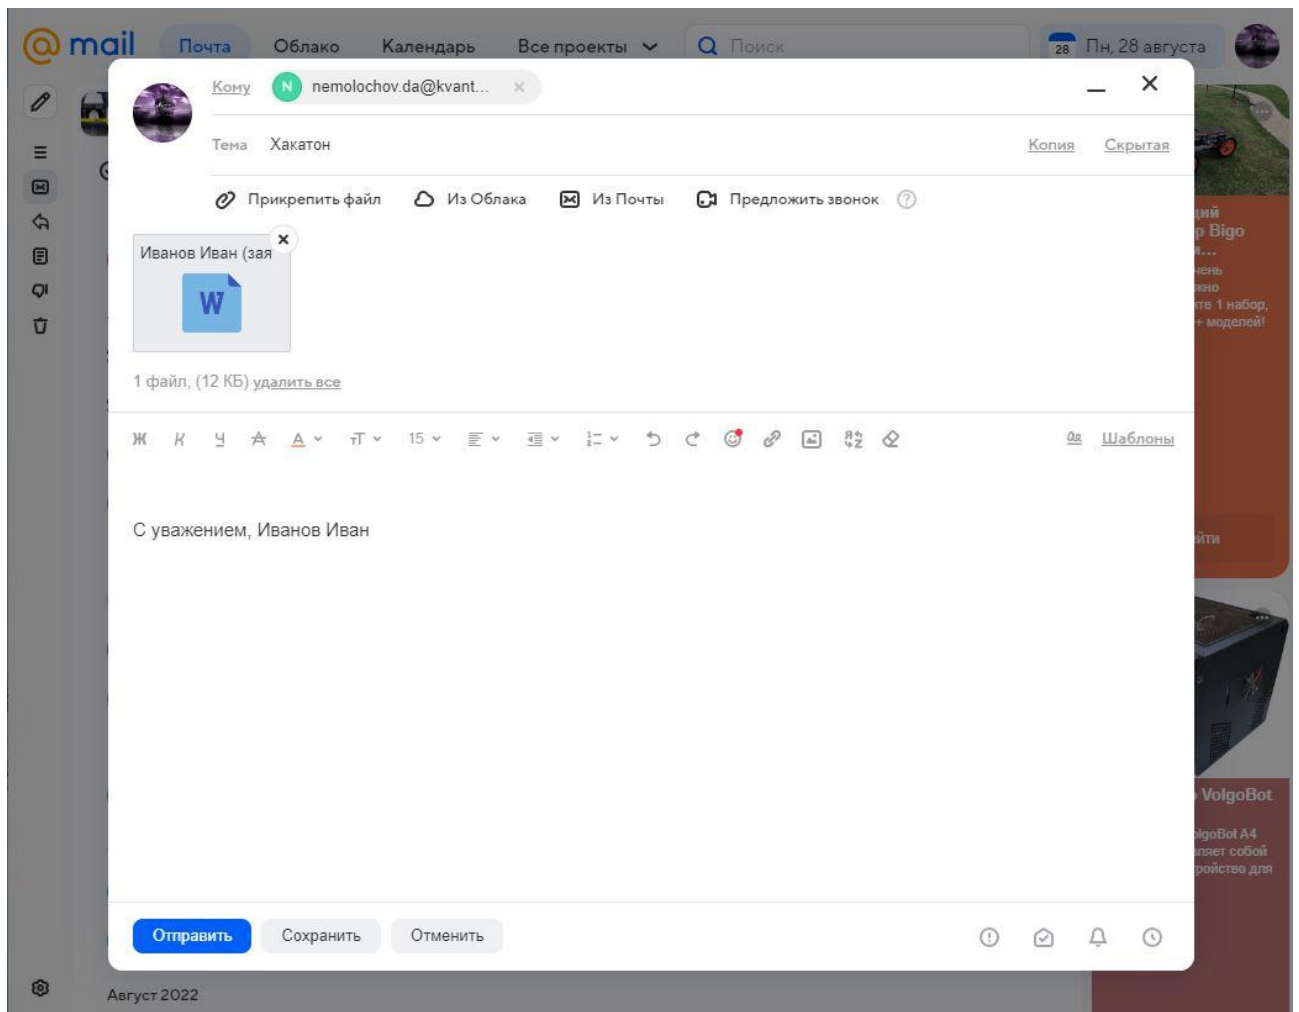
@mail Почта Облако Календарь Все проекты Поиск 28 Пн, 28 августа

Кому N nemolochov.da@kvant... ×

Тема Хакатон Копия Скрытая

Прикрепить файл Из Облака Из Почты Предложить звонок ?

Иванов Иван (зая ×
W

1 файл, (12 КБ) удалить все

Ж К Ч A A тT 15 Шаблоны

С уважением, Иванов Иван

Отправить Сохранить Отменить

ций
p Bigo
...
чень
жно
те 1 набор,
+ моделей!

йти

VolgoBot
lgoBot A4
ляет собой
ройство для

Август 2022